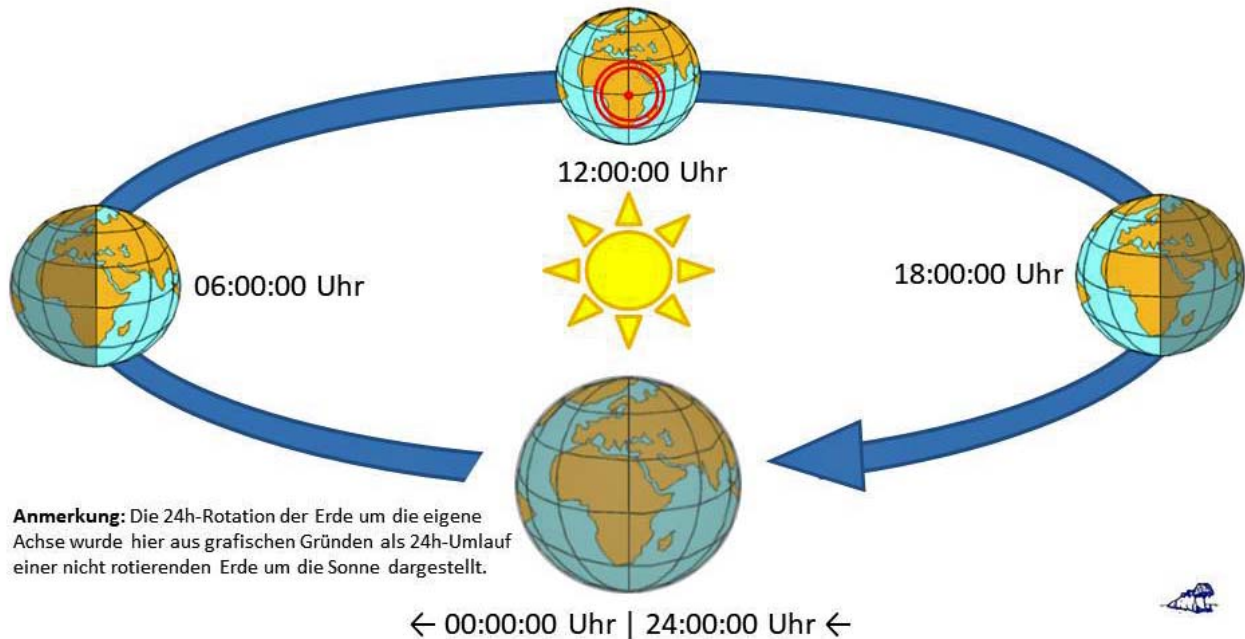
12:00:00 Uhr

06:00:00 Uhr

18:00:00 Uhr

**Anmerkung:** Die 24h-Rotation der Erde um die eigene Achse wurde hier aus grafischen Gründen als 24h-Umlauf einer nicht rotierenden Erde um die Sonne dargestellt.

← 00:00:00 Uhr | 24:00:00 Uhr ←